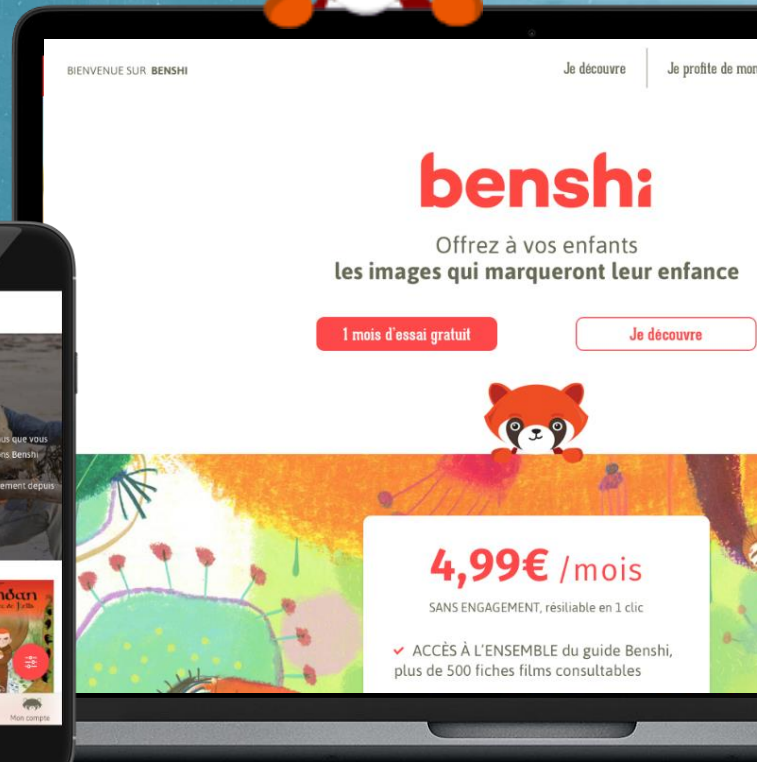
BIENVENUE SUR BENSHI

Je découvre

Je profite de mon

benshi

Offrez à vos enfants
les images qui marqueront leur enfance

1 mois d'essai gratuit

Je découvre

4,99€ /mois

SANS ENGAGEMENT, résiliable en 1 clic

✔ ACCÈS À L'ENSEMBLE du guide Benshi, plus de 500 fiches films consultables

us que vous
ons Benshi
ement depuis

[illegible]dan
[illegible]

Mon compte